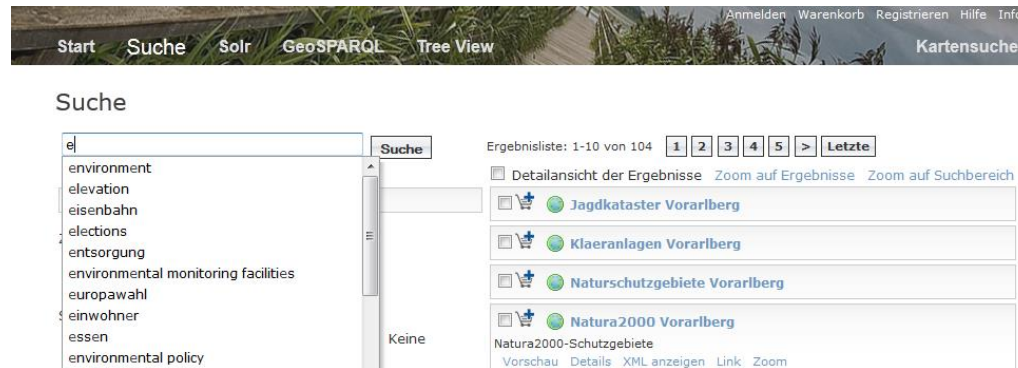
Anmelden Warenkorb Registrieren Hilfe Info

Start Suche Solr GeoSPARQL Tree View Kartensuche

Suche

e

Suche

environment
elevation
eisenbahn
elections
entsorgung
environmental monitoring facilities
europawahl
einwohner
essen
environmental policy

Keine

Ergebnisliste: 1-10 von 104 1 2 3 4 5 > Letzte

Detailansicht der Ergebnisse Zoom auf Ergebnisse Zoom auf Suchbereich

Jagdkataster Vorarlberg

Klaeranlagen Vorarlberg

Naturschutzgebiete Vorarlberg

Natura2000 Vorarlberg

Natura2000-Schutzgebiete

Vorschau Details XML anzeigen Link Zoom